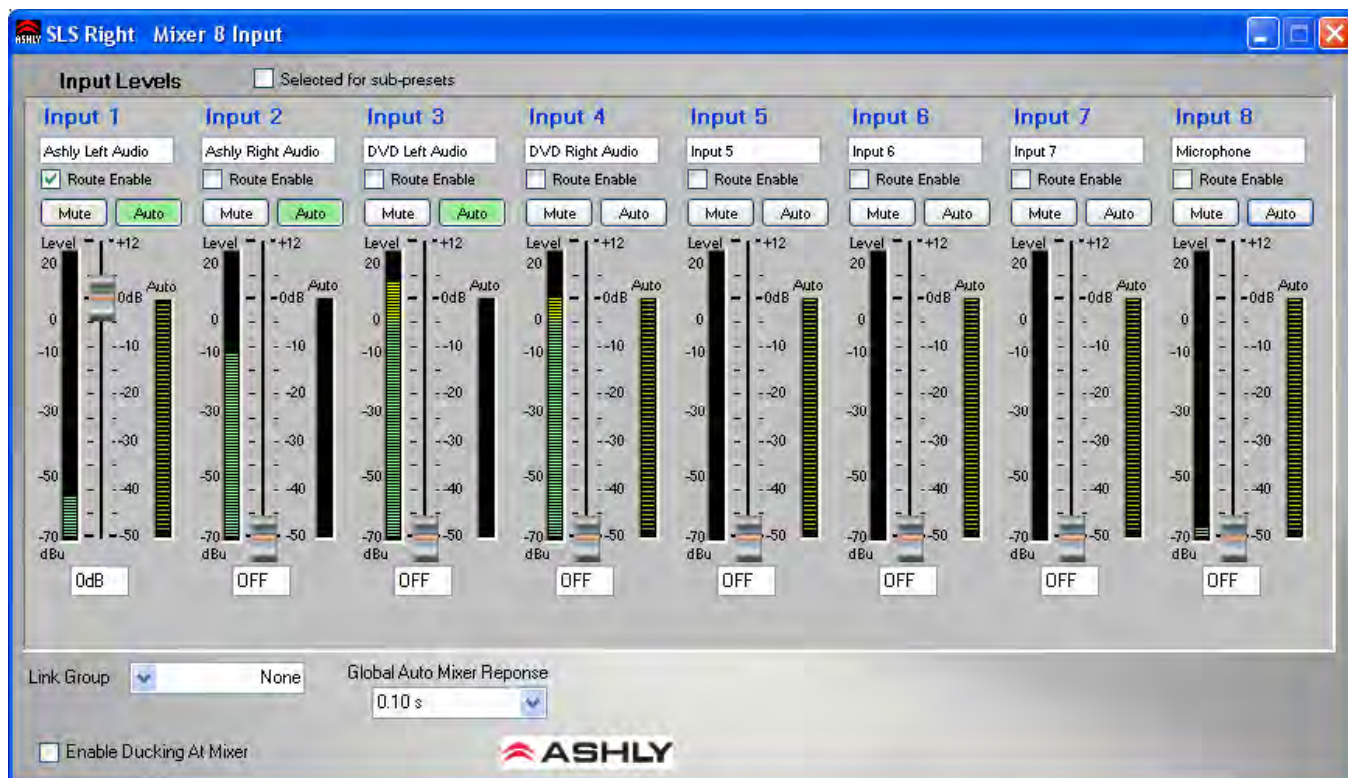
SLS Right Mixer 8 Input

Input Levels

Selected for sub-presets

Input 1
Ashly Left Audio
Route Enable
Mute Auto
Level +12 20 0dB Auto 0 -10 -10 -20 -30 -30 -50 -40 -70 -50 dBu
0dB

Input 2
Ashly Right Audio
Route Enable
Mute Auto
Level +12 20 0dB Auto 0 -10 -10 -20 -30 -30 -50 -40 -70 -50 dBu
OFF

Input 3
DVD Left Audio
Route Enable
Mute Auto
Level +12 20 0dB Auto 0 -10 -10 -20 -30 -30 -50 -40 -70 -50 dBu
OFF

Input 4
DVD Right Audio
Route Enable
Mute Auto
Level +12 20 0dB Auto 0 -10 -10 -20 -30 -30 -50 -40 -70 -50 dBu
OFF

Input 5
Input 5
Route Enable
Mute Auto
Level +12 20 0dB Auto 0 -10 -10 -20 -30 -30 -50 -40 -70 -50 dBu
OFF

Input 6
Input 6
Route Enable
Mute Auto
Level +12 20 0dB Auto 0 -10 -10 -20 -30 -30 -50 -40 -70 -50 dBu
OFF

Input 7
Input 7
Route Enable
Mute Auto
Level +12 20 0dB Auto 0 -10 -10 -20 -30 -30 -50 -40 -70 -50 dBu
OFF

Input 8
Microphone
Route Enable
Mute Auto
Level +12 20 0dB Auto 0 -10 -10 -20 -30 -30 -50 -40 -70 -50 dBu
OFF

Link Group None

Global Auto Mixer Reponse
0.10 s

Enable Ducking At Mixer

ASHLY